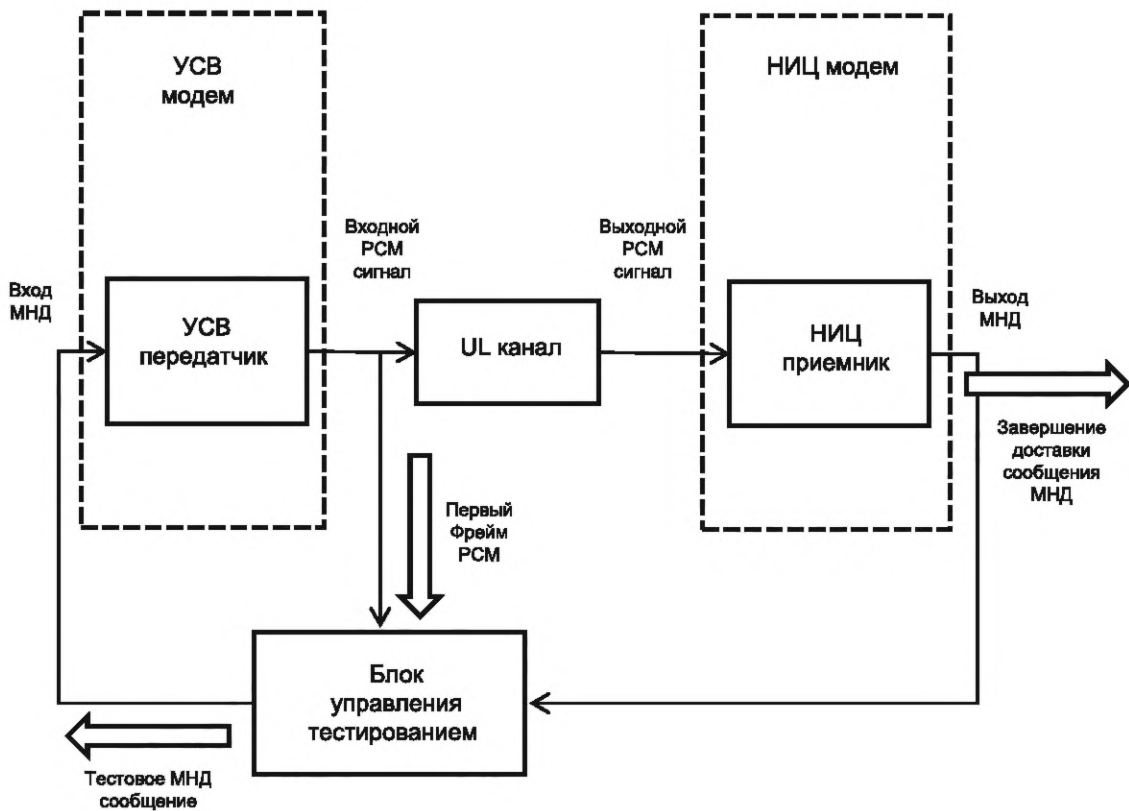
УСВ модем

НИЦ модем

Входной РСМ сигнал

Выходной РСМ сигнал

Вход МНД

УСВ передатчик

UL канал

НИЦ приемник

Выход МНД

Завершение доставки сообщения МНД

Первый Фрейм РСМ

Блок управления тестированием

Тестовое МНД сообщение